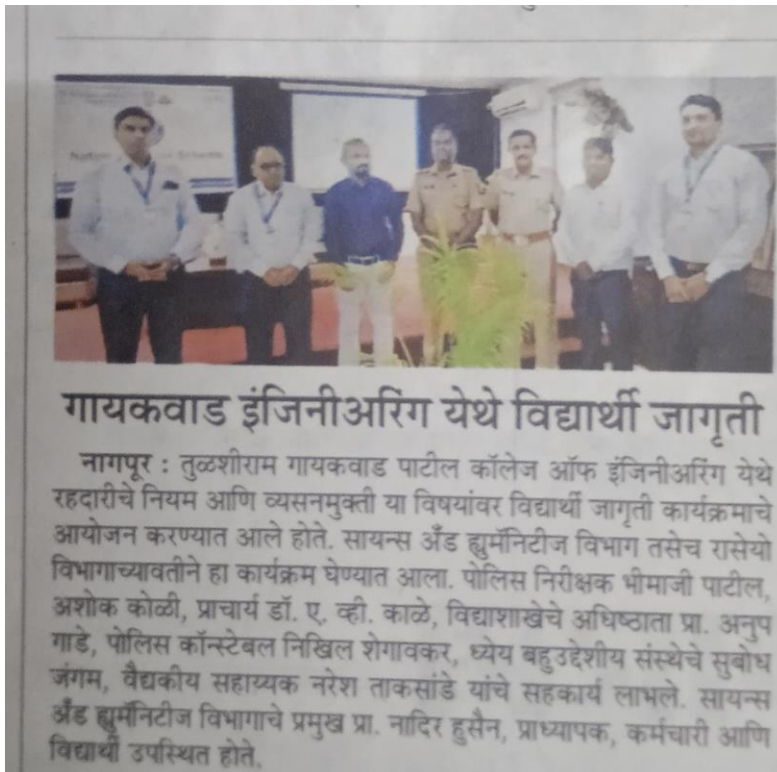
गायकवाड इंजिनीअरिंग येथे विद्यार्थी जागृती

नागपूर : तुळशीराम गायकवाड पाटील कॉलेज ऑफ इंजिनीअरिंग येथे रहदारीचे नियम आणि व्यसनमुक्ती या विषयांवर विद्यार्थी जागृती कार्यक्रमाचे आयोजन करण्यात आले होते. सायन्स अँड ह्युमॅनिटीज विभाग तसेच रासेयो विभागाच्यावतीने हा कार्यक्रम घेण्यात आला. पोलिस निरीक्षक भीमाजी पाटील, अशोक कोळी, प्राचार्य डॉ. ए. व्ही. काळे, विद्याशाखेचे अधिष्ठाता प्रा. अनुप गाडे, पोलिस कॉन्स्टेबल निखिल शेगावकर, ध्येय बहुउद्देशीय संस्थेचे सुबोध जंगम, वैद्यकीय सहाय्यक नरेश ताकसांडे यांचे सहकार्य लाभले. सायन्स अँड ह्युमॅनिटीज विभागाचे प्रमुख प्रा. नादिर हुसैन, प्राध्यापक, कर्मचारी आणि विद्यार्थी उपस्थित होते.